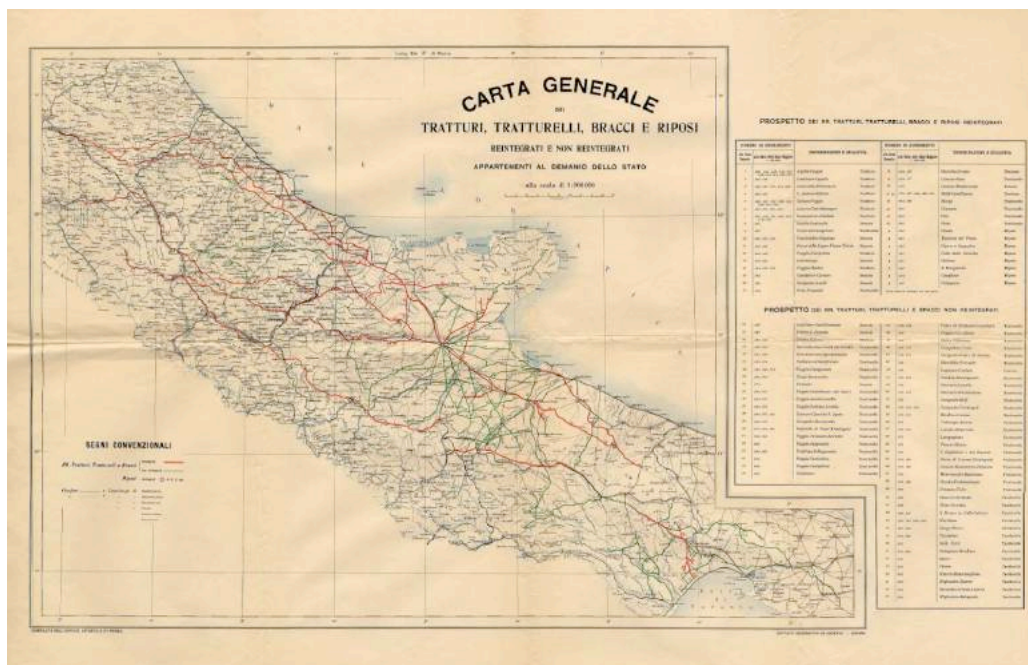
CARTA GENERALE
DEI
TRATTURI, TRATTURELLI, BRACCI E RIPOSI
REINTEGRATI E NON REINTEGRATI
APPARTENENTI AL DEMANIO DELLO STATO
alla scala di 1:500.000

PROSPETTO DEI RR. TRATTURI, TRATTURELLI, BRACCI E RIPOSI REINTEGRATI

PROSPETTO DEI RR. TRATTURI, TRATTURELLI E BRACCI NON REINTEGRATI

SEGNI CONVENZIONALI

RR. Tratturi, Tratturelli e Bracci

Riposi

Confini

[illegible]